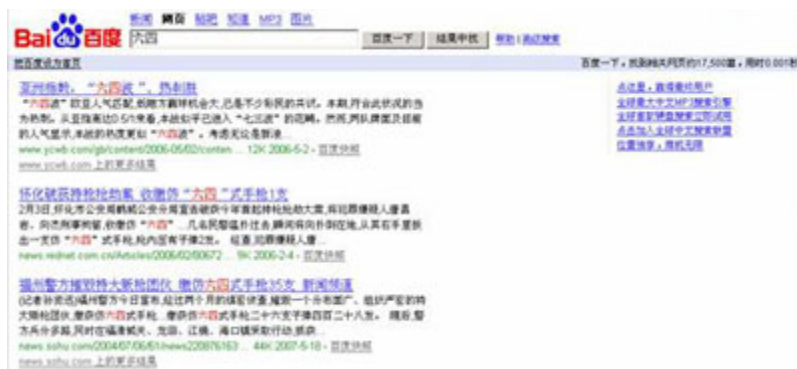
Bai百度

新闻 网页 贴吧 知道 MP3 图片

六四

百度一下 | 结果中找 | 帮助 | 高级搜索

把百度设为首页

百度一下，找到相关网页约17,500篇，用时0.001秒

亚洲热购，"六四流"，热卖中
"六四流" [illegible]
www.ycwb.com/gb/content/2006-05/02/conten... 12K 2006-5-2 - 百度快照
www.ycwb.com 上的更多结果

怀化破获持枪抢劫案 收缴仿"六四"式手枪1支
2月3日，怀化市公安局 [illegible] "六四" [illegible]
news.rednet.com.cn/Articles/2006/02/00672... 9K 2006-2-4 - 百度快照

福州警方捣毁持大拆枪团伙 缴仿六四式手枪35支 新闻频道
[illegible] 六四式手枪 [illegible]
news.sohu.com/2004/07/06/61/news220876163... 44K 2007-5-18 - 百度快照
news.sohu.com 上的更多结果

点这里，直接看付费用户
全球最大中文MP3搜索引擎
全球最新新闻搜索立即试用
点击加入全球中文搜索联盟
位置推荐，商机无限